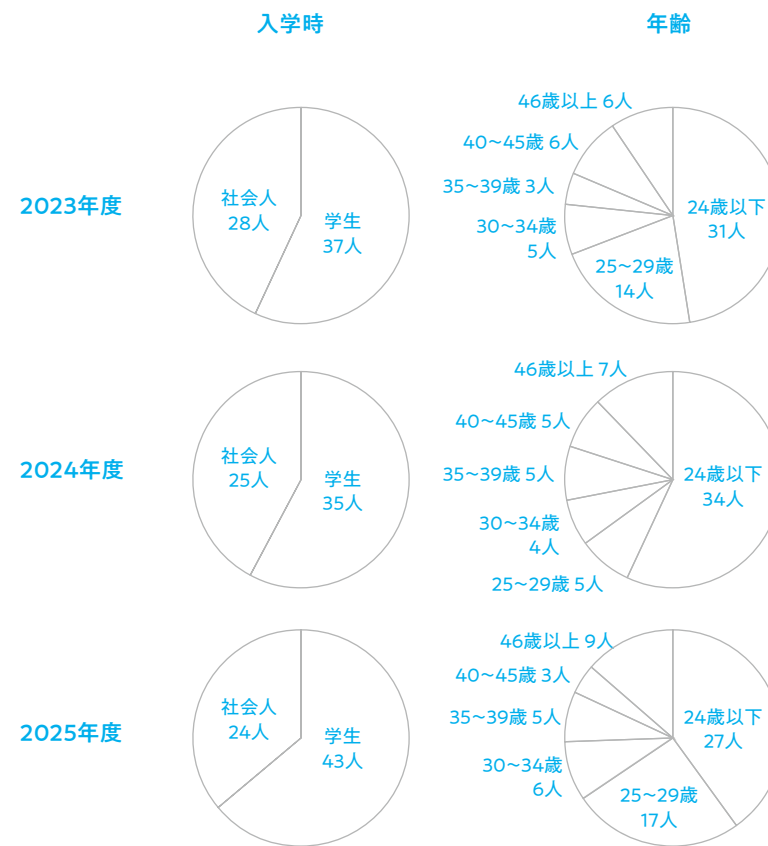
入学時

年齢

2023年度

社会人 28人

学生 37人

46歳以上 6人
40～45歳 6人
35～39歳 3人
30～34歳 5人
25～29歳 14人
24歳以下 31人

2024年度

社会人 25人

学生 35人

46歳以上 7人
40～45歳 5人
35～39歳 5人
30～34歳 4人
25～29歳 5人
24歳以下 34人

2025年度

社会人 24人

学生 43人

46歳以上 9人
40～45歳 3人
35～39歳 5人
30～34歳 6人
25～29歳 17人
24歳以下 27人